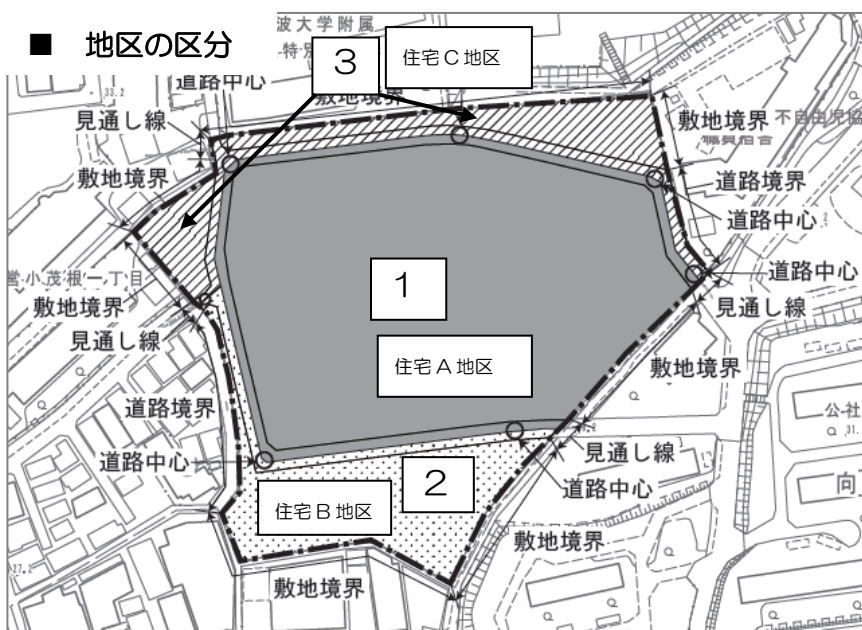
■ 地区の区分

波大学附属
特
3
住宅C地区
道路中心
敷地境界
33.2
見通し線
敷地境界
不自由児
敷地境界
道路境界
道路中心
小茂根一丁目
1
道路中心
敷地境界
見通し線
見通し線
住宅A地区
敷地境界
道路境界
公社
見通し線
道路中心
2
道路中心
向
住宅B地区
敷地境界
敷地境界